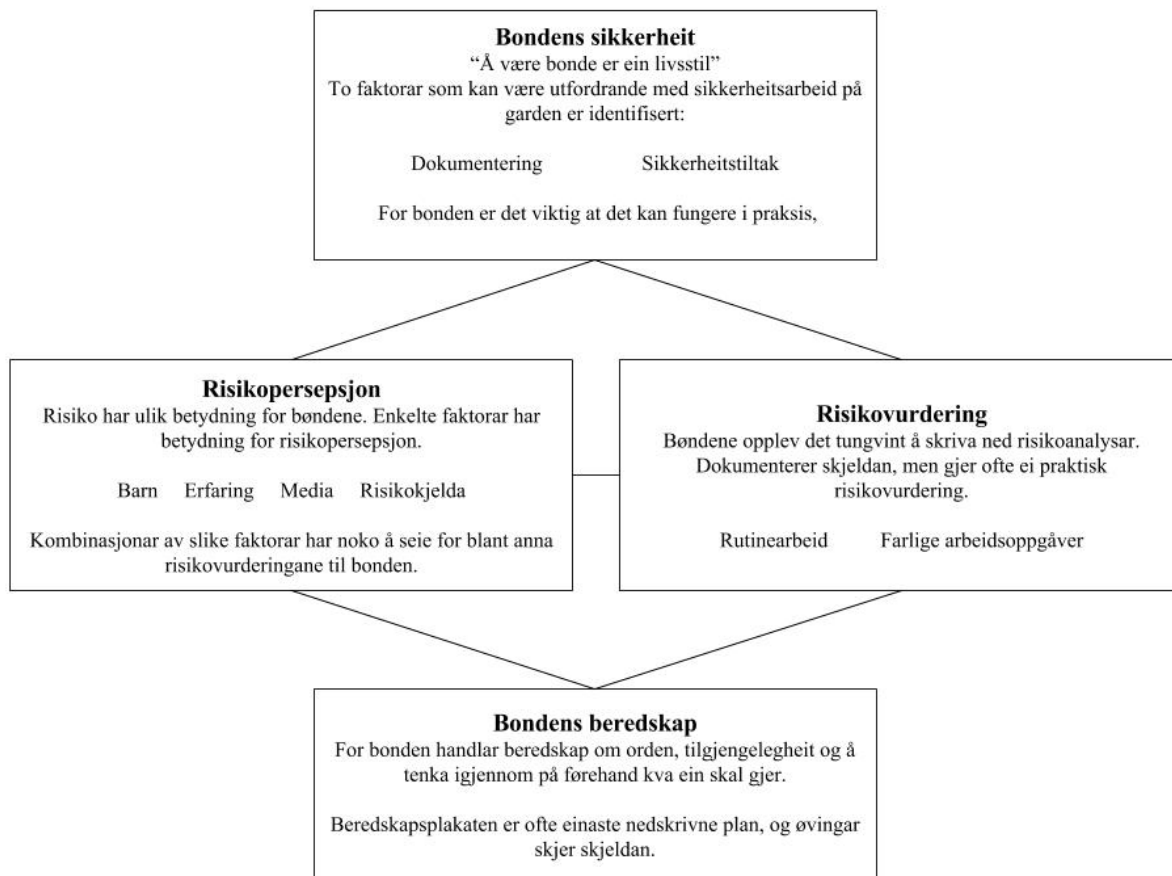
**Bondens sikkerheit**
“Å være bonde er ein livsstil”
To faktorar som kan være utfordrande med sikkerheitsarbeid på garden er identifisert:

Dokumentering Sikkerheitstiltak

For bonden er det viktig at det kan fungere i praksis,

**Risikopersepsjon**
Risiko har ulik betydning for bøndene. Enkelte faktorar har betydning for risikopersepsjon.

Barn Erfaring Media Risikokjelda

Kombinasjonar av slike faktorar har noko å seie for blant anna risikovurderingane til bonden.

**Risikovurdering**
Bøndene opplev det tungvint å skriva ned risikoanalysar. Dokumenterer skjeldan, men gjer ofte ei praktisk risikovurdering.

Rutinearbeid Farlige arbeidsoppgåver

**Bondens beredskap**
For bonden handlar beredskap om orden, tilgjengelegheit og å tenka igjennom på førehand kva ein skal gjer.

Beredskapsplakaten er ofte einaste nedskrivne plan, og øvingar skjer skjeldan.